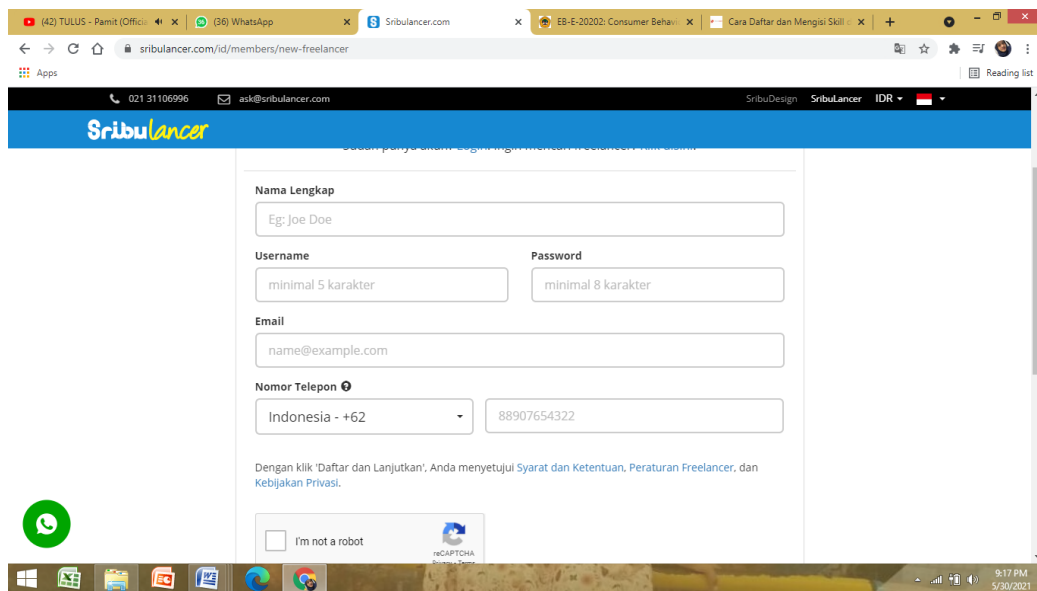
(42) TULUS - Pamit (Offici ×
(36) WhatsApp ×
Sribulancer.com ×
EB-E-20202: Consumer Behavi ×
Cara Daftar dan Mengisi Skill ×
+

sribulancer.com/id/members/new-freelancer

Apps
Reading list

021 31106996
ask@sribulancer.com
SribuDesign SribuLancer IDR

Sribulancer

Sudah punya akun? Login. Ingin mencari freelancer? Klik disini.

Nama Lengkap
Eg: Joe Doe

Username
minimal 5 karakter

Password
minimal 8 karakter

Email
name@example.com

Nomor Telepon
Indonesia - +62
88907654322

Dengan klik 'Daftar dan Lanjutkan', Anda menyetujui Syarat dan Ketentuan, Peraturan Freelancer, dan Kebijakan Privasi.

I'm not a robot
reCAPTCHA
Privacy - Terms

9:17 PM
5/30/2021